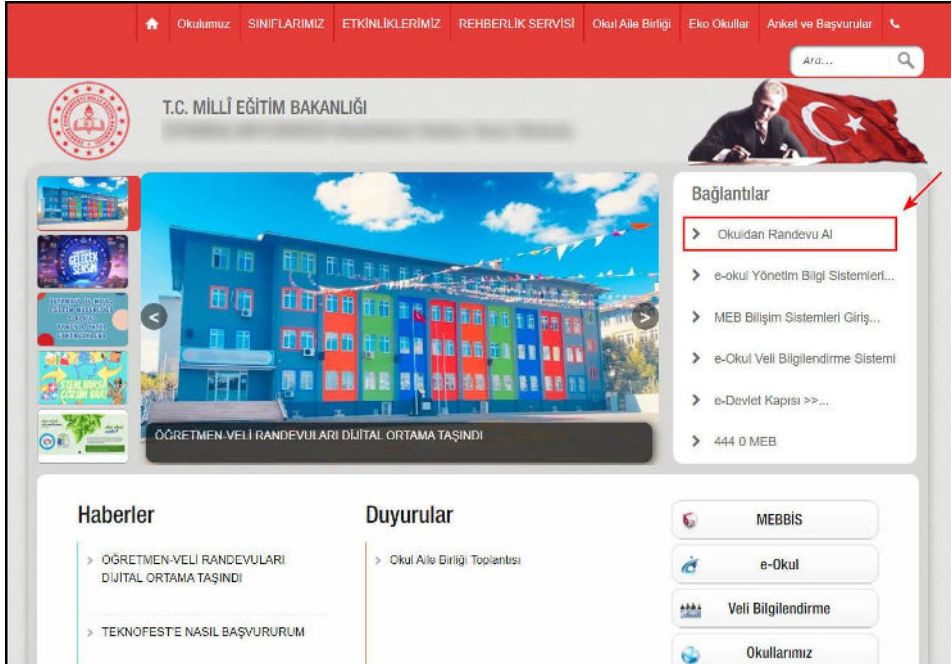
Okulumuz SINIFLARIMIZ ETKİNLİKLERİMİZ REHBERLİK SERVİSİ Okul Aile Birliği Eko Okullar Anket ve Başvurular

Ara...

T.C. MİLLÎ EĞİTİM BAKANLIĞI
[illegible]

GELECEK SENSİN

ÖĞRETMEN-VELİ RANDEVULARI DİJİTAL ORTAMA TAŞINDI

Bağlantılar
Okuldan Randevu Al
e-okul Yönetim Bilgi Sistemleri...
MEB Bilişim Sistemleri Giriş...
e-Okul Veli Bilgilendirme Sistemi
e-Devlet Kapısı >>...
444 0 MEB

Haberler
ÖĞRETMEN-VELİ RANDEVULARI DİJİTAL ORTAMA TAŞINDI
TEKNOFEST'E NASIL BAŞVURURUM

Duyurular
Okul Aile Birliği Toplantısı

MEBBİS
e-Okul
Veli Bilgilendirme
Okullarımız